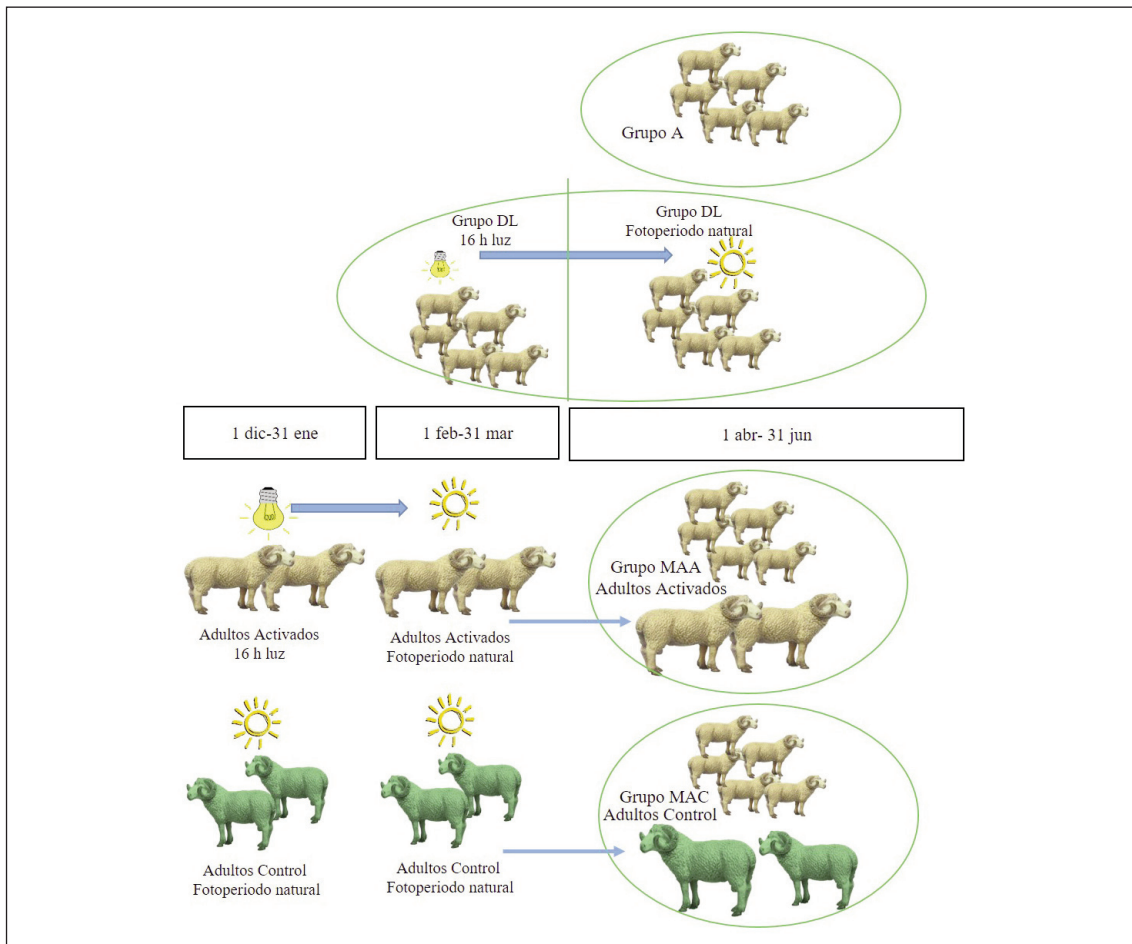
Grupo A

Grupo DL
16 h luz

Grupo DL
Fotoperiodo natural

1 dic-31 ene

1 feb-31 mar

1 abr- 31 jun

Grupo MAA
Adultos Activados

Adultos Activados
16 h luz

Adultos Activados
Fotoperiodo natural

Grupo MAC
Adultos Control

Adultos Control
Fotoperiodo natural

Adultos Control
Fotoperiodo natural